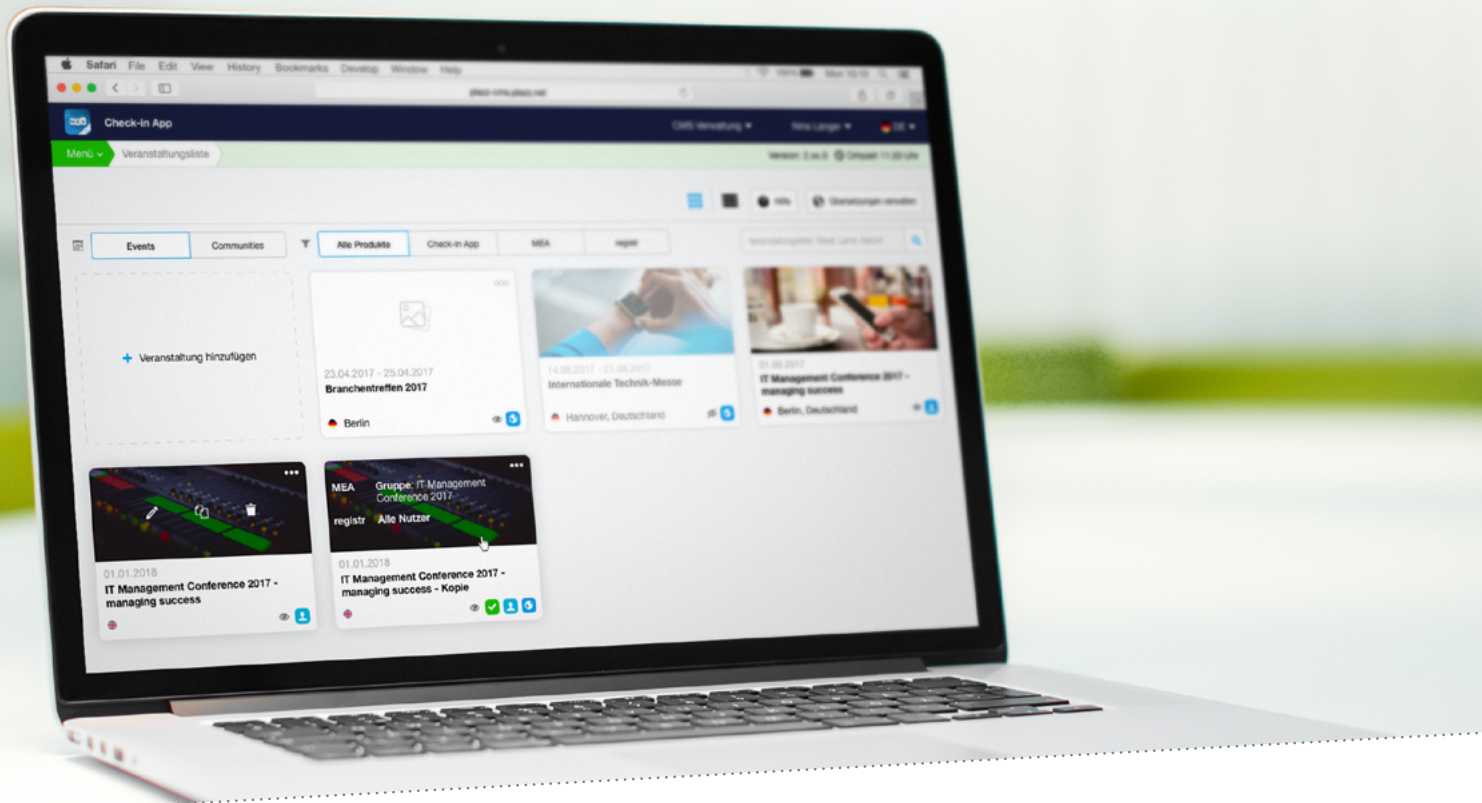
Safari File Edit View History Bookmarks Develop Window Help

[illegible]

Check-in App

CMS Verwaltung ▾ Nina Langer ▾ DE ▾

Menü ▾ Veranstaltungsliste

Version: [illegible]

Hilfe Übersetzungen verwalten

Events Communities

Alle Produkte Check-in App MEA registr

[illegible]

+ Veranstaltung hinzufügen

23.04.2017 - 25.04.2017
Branchentreffen 2017
Berlin

14.05.2017 - 21.05.2017
Internationale Technik-Messe
Hannover, Deutschland

01.06.2017
IT Management Conference 2017 - managing success
Berlin, Deutschland

01.01.2018
IT Management Conference 2017 - managing success

MEA Gruppe: IT Management Conference 2017
registr Alle Nutzer

01.01.2018
IT Management Conference 2017 - managing success - Kopie